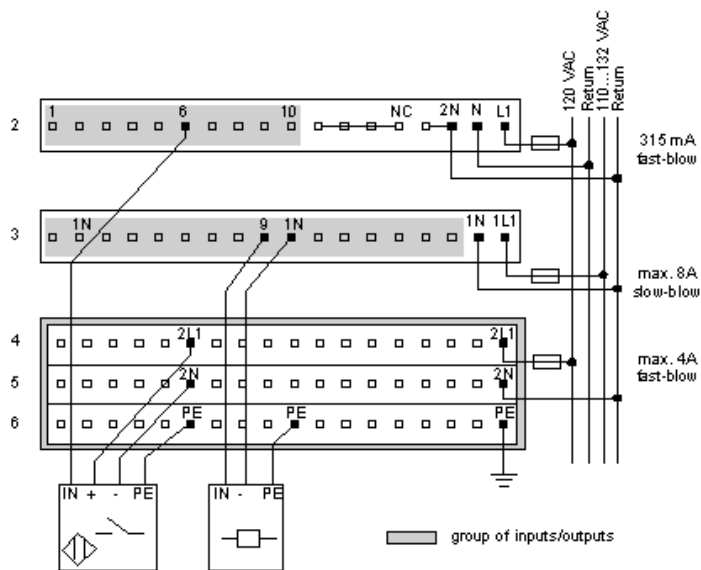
120 VAC
Return
110...132 VAC
Return

2
1
6
10
NC
2N
N
L1
315 mA
fast-blow

3
1N
9
1N
1N
1L1
max. 8A
slow-blow

4
2L1
2L1
5
2N
2N
max. 4A
fast-blow
6
PE
PE
PE

IN + - PE
IN - PE

group of inputs/outputs